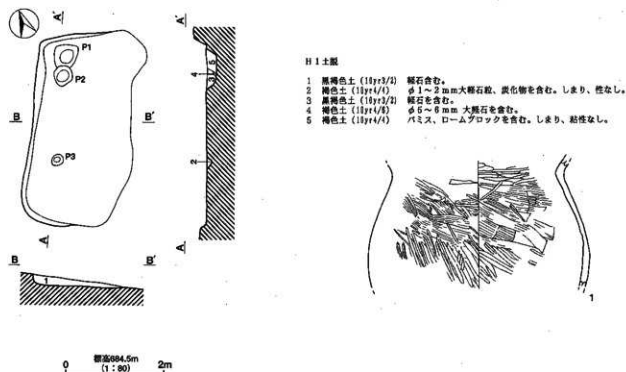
A
P1
P2
B
B′
P3
A′
B
B′
1
A′
4
2
A

H 1 土層

1 黒褐色土 (10yr3/2) 軽石含む。
2 褐色土 (10yr4/4) φ1～2mm大軽石粒、炭化物を含む。しまり、粘なし。
3 黒褐色土 (10yr3/2) 軽石を含む。
4 褐色土 (10yr4/6) φ5～6mm 大軽石を含む。
5 褐色土 (10yr4/4) パミス、ロームブロックを含む。しまり、粘性なし。

1

0 標高884.5m (1:80) 2m